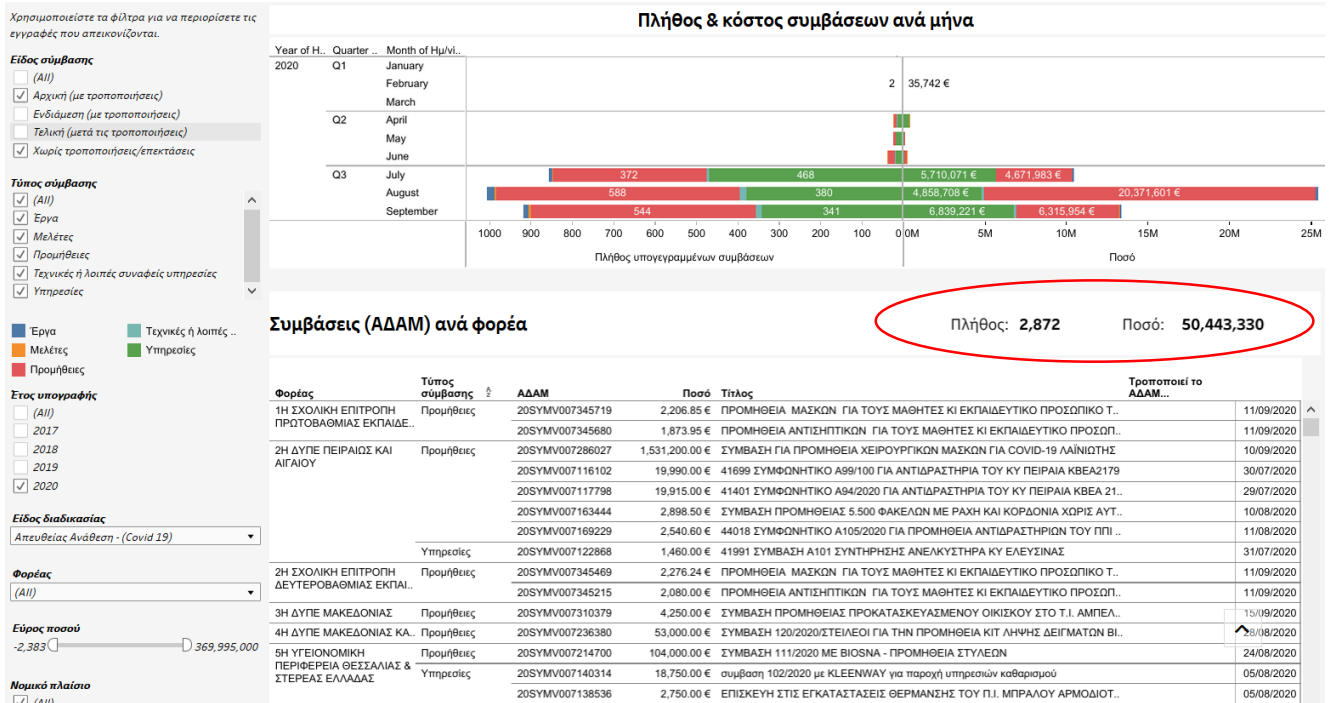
Χρησιμοποιείστε τα φίλτρα για να περιορίσετε τις εγγραφές που απεικονίζονται.

Είδος σύμβασης
(All)
Αρχική (με τροποποιήσεις)
Ενδιάμεση (με τροποποιήσεις)
Τελική (μετά τις τροποποιήσεις)
Χωρίς τροποποιήσεις/επεκτάσεις

Τύπος σύμβασης
(All)
Έργα
Μελέτες
Προμήθειες
Τεχνικές ή λοιπές συναφείς υπηρεσίες
Υπηρεσίες

Έργα
Μελέτες
Προμήθειες
Τεχνικές ή λοιπές ..
Υπηρεσίες

Έτος υπογραφής
(All)
2017
2018
2019
2020

Είδος διαδικασίας
Απευθείας Ανάθεση - (Covid 19)

Φορέας
(All)

Εύρος ποσού
-2,383
369,995,000

Νομικό πλαίσιο
(All)

Πλήθος & κόστος συμβάσεων ανά μήνα

Year of H.. Quarter .. Month of Ημ/νι..
2020 Q1 January
February 2 35,742 €
March
Q2 April
May
June
Q3 July 372 468 5,710,071 € 4,671,983 €
August 588 380 4,858,708 € 20,371,601 €
September 544 341 6,839,221 € 6,315,954 €

1000 900 800 700 600 500 400 300 200 100 0 0M 5M 10M 15M 20M 25M
Πλήθος υπογεγραμμένων συμβάσεων
Ποσό

Συμβάσεις (ΑΔΑΜ) ανά φορέα
Πλήθος: 2,872 Ποσό: 50,443,330

| Φορέας | Τύπος σύμβασης | ΑΔΑΜ | Ποσό | Τίτλος | Τροποποιεί το ΑΔΑΜ... | |
|---|---|---|---|---|---|---|
| 1Η ΣΧΟΛΙΚΗ ΕΠΙΤΡΟΠΗ ΠΡΩΤΟΒΑΘΜΙΑΣ ΕΚΠΑΙΔΕ.. | Προμήθειες | 20SYMV007345719 | 2,206.85 € | ΠΡΟΜΗΘΕΙΑ ΜΑΣΚΩΝ ΓΙΑ ΤΟΥΣ ΜΑΘΗΤΕΣ ΚΙ ΕΚΠΑΙΔΕΥΤΙΚΟ ΠΡΟΣΩΠΙΚΟ Τ.. | | 11/09/2020 |
| | | 20SYMV007345680 | 1,873.95 € | ΠΡΟΜΗΘΕΙΑ ΑΝΤΙΣΗΠΤΙΚΩΝ ΓΙΑ ΤΟΥΣ ΜΑΘΗΤΕΣ ΚΙ ΕΚΠΑΙΔΕΥΤΙΚΟ ΠΡΟΣΩΠ.. | | 11/09/2020 |
| 2Η ΔΥΠΕ ΠΕΙΡΑΙΩΣ ΚΑΙ ΑΙΓΑΙΟΥ | Προμήθειες | 20SYMV007286027 | 1,531,200.00 € | ΣΥΜΒΑΣΗ ΓΙΑ ΠΡΟΜΗΘΕΙΑ ΧΕΙΡΟΥΡΓΙΚΩΝ ΜΑΣΚΩΝ ΓΙΑ COVID-19 ΛΑΪΝΙΩΤΗΣ | | 10/09/2020 |
| | | 20SYMV007116102 | 19,990.00 € | 41699 ΣΥΜΦΩΝΗΤΙΚΟ Α99/100 ΓΙΑ ΑΝΤΙΔΡΑΣΤΗΡΙΑ ΤΟΥ ΚΥ ΠΕΙΡΑΙΑ ΚΒΕΑ2179 | | 30/07/2020 |
| | | 20SYMV007117798 | 19,915.00 € | 41401 ΣΥΜΦΩΝΗΤΙΚΟ Α94/2020 ΓΙΑ ΑΝΤΙΔΡΑΣΤΗΡΙΑ ΤΟΥ ΚΥ ΠΕΙΡΑΙΑ ΚΒΕΑ 21.. | | 29/07/2020 |
| | | 20SYMV007163444 | 2,898.50 € | ΣΥΜΒΑΣΗ ΠΡΟΜΗΘΕΙΑΣ 5.500 ΦΑΚΕΛΩΝ ΜΕ ΡΑΧΗ ΚΑΙ ΚΟΡΔΟΝΙΑ ΧΩΡΙΣ ΑΥΤ.. | | 10/08/2020 |
| | | 20SYMV007169229 | 2,540.60 € | 44018 ΣΥΜΦΩΝΗΤΙΚΟ Α105/2020 ΓΙΑ ΠΡΟΜΗΘΕΙΑ ΑΝΤΙΔΡΑΣΤΗΡΙΩΝ ΤΟΥ ΠΠΙ .. | | 11/08/2020 |
| | Υπηρεσίες | 20SYMV007122868 | 1,460.00 € | 41991 ΣΥΜΒΑΣΗ Α101 ΣΥΝΤΗΡΗΣΗΣ ΑΝΕΛΚΥΣΤΗΡΑ ΚΥ ΕΛΕΥΣΙΝΑΣ | | 31/07/2020 |
| 2Η ΣΧΟΛΙΚΗ ΕΠΙΤΡΟΠΗ ΔΕΥΤΕΡΟΒΑΘΜΙΑΣ ΕΚΠΑΙ.. | Προμήθειες | 20SYMV007345469 | 2,276.24 € | ΠΡΟΜΗΘΕΙΑ ΜΑΣΚΩΝ ΓΙΑ ΤΟΥΣ ΜΑΘΗΤΕΣ ΚΙ ΕΚΠΑΙΔΕΥΤΙΚΟ ΠΡΟΣΩΠΙΚΟ Τ.. | | 11/09/2020 |
| | | 20SYMV007345215 | 2,080.00 € | ΠΡΟΜΗΘΕΙΑ ΑΝΤΙΣΗΠΤΙΚΩΝ ΓΙΑ ΤΟΥΣ ΜΑΘΗΤΕΣ ΚΙ ΕΚΠΑΙΔΕΥΤΙΚΟ ΠΡΟΣΩΠ.. | | 11/09/2020 |
| 3Η ΔΥΠΕ ΜΑΚΕΔΟΝΙΑΣ | Προμήθειες | 20SYMV007310379 | 4,250.00 € | ΣΥΜΒΑΣΗ ΠΡΟΜΗΘΕΙΑΣ ΠΡΟΚΑΤΑΣΚΕΥΑΣΜΕΝΟΥ ΟΙΚΙΣΚΟΥ ΣΤΟ Τ.Ι. ΑΜΠΕΛ.. | | 15/09/2020 |
| 4Η ΔΥΠΕ ΜΑΚΕΔΟΝΙΑΣ ΚΑ.. | Προμήθειες | 20SYMV007236380 | 53,000.00 € | ΣΥΜΒΑΣΗ 120/2020/ΣΤΕΙΛΕΟΙ ΓΙΑ ΤΗΝ ΠΡΟΜΗΘΕΙΑ ΚΙΤ ΛΗΨΗΣ ΔΕΙΓΜΑΤΩΝ ΒΙ.. | | 28/08/2020 |
| 5Η ΥΓΕΙΟΝΟΜΙΚΗ ΠΕΡΙΦΕΡΕΙΑ ΘΕΣΣΑΛΙΑΣ & ΣΤΕΡΕΑΣ ΕΛΛΑΔΑΣ | Προμήθειες | 20SYMV007214700 | 104,000.00 € | ΣΥΜΒΑΣΗ 111/2020 ΜΕ BIOSNA - ΠΡΟΜΗΘΕΙΑ ΣΤΥΛΕΩΝ | | 24/08/2020 |
| | Υπηρεσίες | 20SYMV007140314 | 18,750.00 € | συμβαση 102/2020 με KLEENWAY για παροχή υπηρεσιών καθαρισμού | | 05/08/2020 |
| | | 20SYMV007138536 | 2,750.00 € | ΕΠΙΣΚΕΥΗ ΣΤΙΣ ΕΓΚΑΤΑΣΤΑΣΕΙΣ ΘΕΡΜΑΝΣΗΣ ΤΟΥ Π.Ι. ΜΠΡΑΛΟΥ ΑΡΜΟΔΙΟΤ.. | | 05/08/2020 |